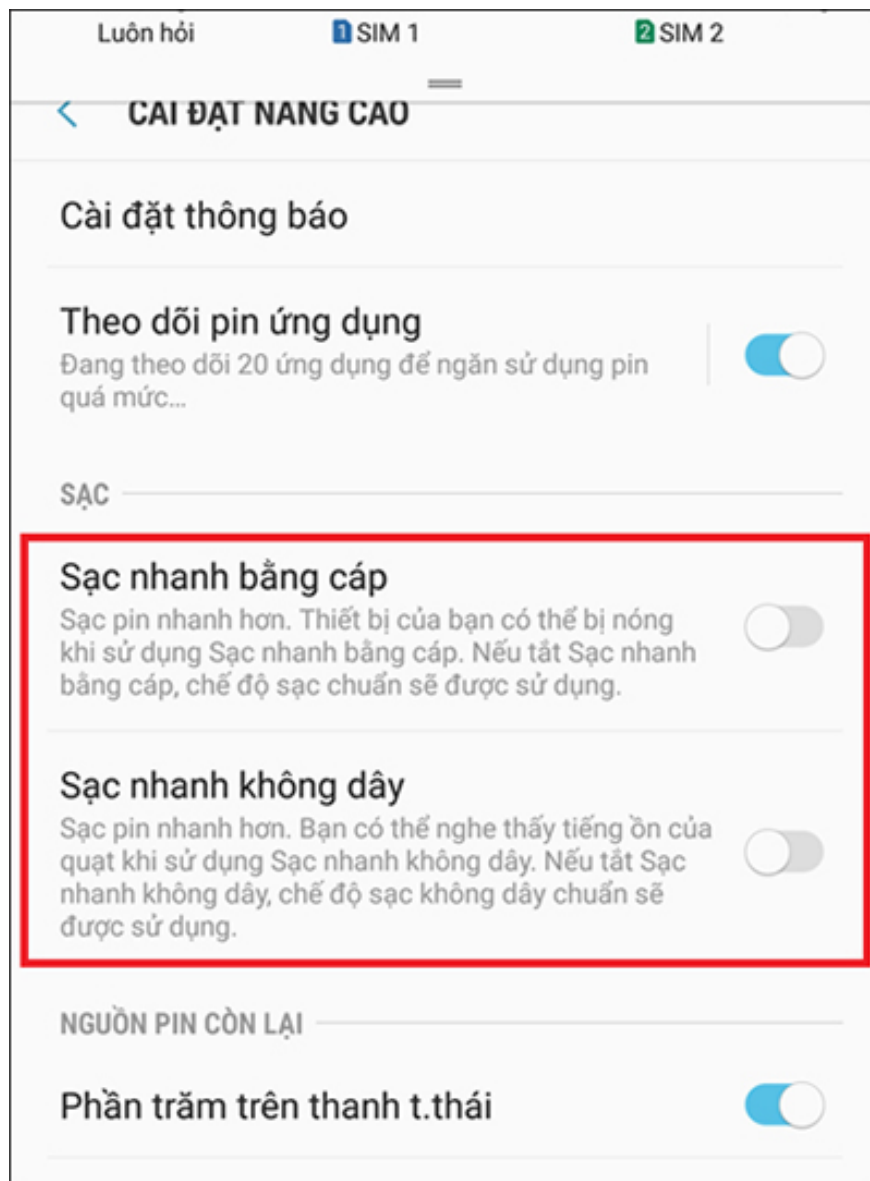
Luôn hỏi 1 SIM 1 2 SIM 2

CÀI ĐẶT NÂNG CAO

Cài đặt thông báo

Theo dõi pin ứng dụng
Đang theo dõi 20 ứng dụng để ngăn sử dụng pin quá mức...

SẠC

Sạc nhanh bằng cáp
Sạc pin nhanh hơn. Thiết bị của bạn có thể bị nóng khi sử dụng Sạc nhanh bằng cáp. Nếu tắt Sạc nhanh bằng cáp, chế độ sạc chuẩn sẽ được sử dụng.

Sạc nhanh không dây
Sạc pin nhanh hơn. Bạn có thể nghe thấy tiếng ồn của quạt khi sử dụng Sạc nhanh không dây. Nếu tắt Sạc nhanh không dây, chế độ sạc không dây chuẩn sẽ được sử dụng.

NGUỒN PIN CÒN LẠI

Phần trăm trên thanh t.thái